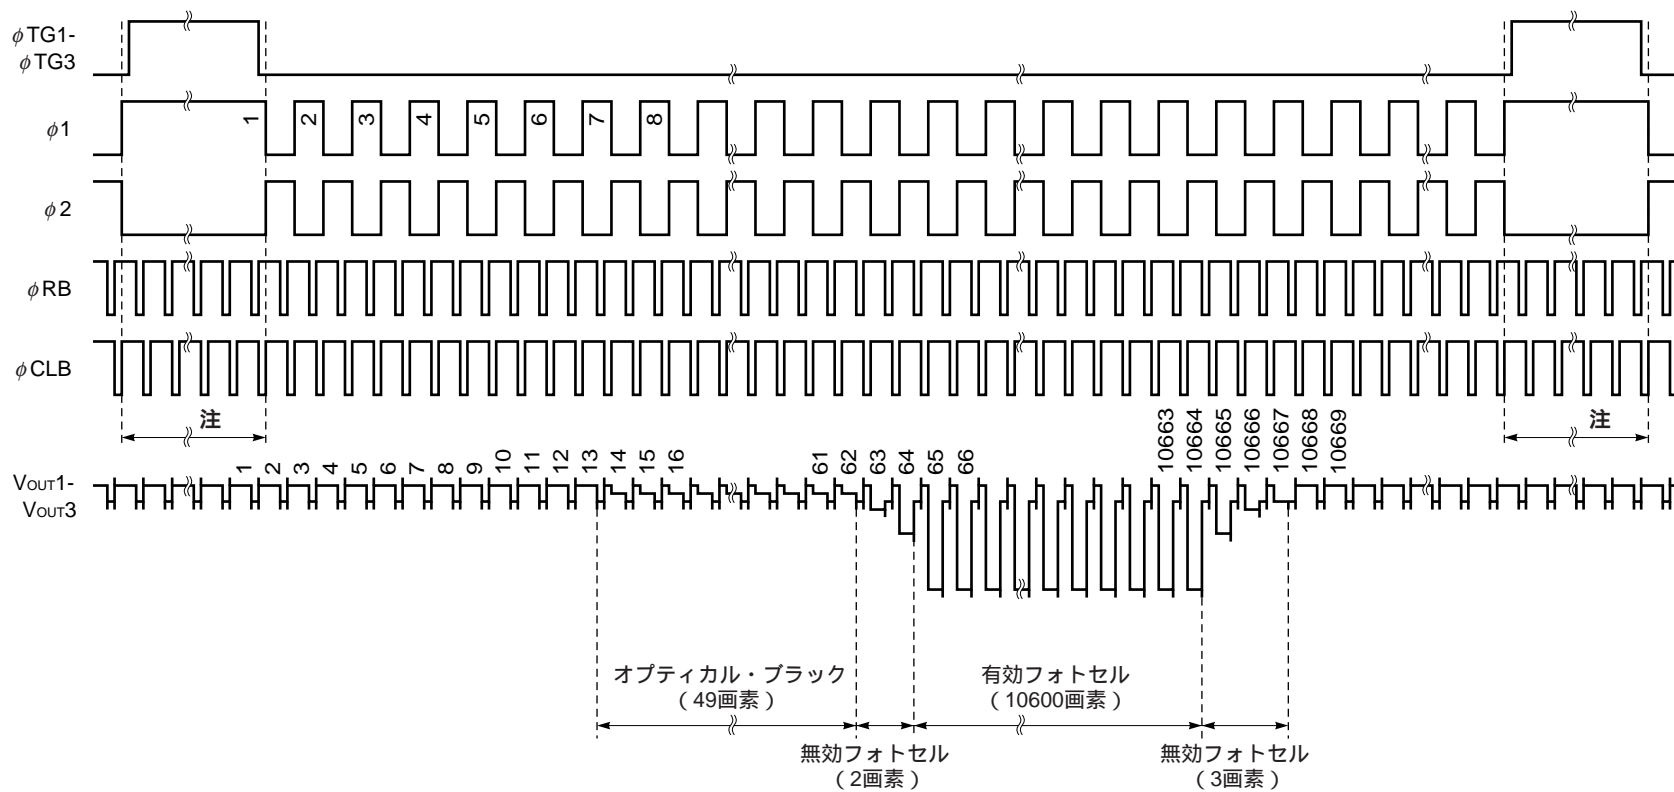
$\phi$TG1-
$\phi$TG3

$\phi$1

1 2 3 4 5 6 7 8

$\phi$2

$\phi$RB

$\phi$CLB

注

注

VOUT1-
VOUT3

1 2 3 4 5 6 7 8 9 10 11 12 13 14 15 16 61 62 63 64 65 66 10663 10664 10665 10666 10667 10668 10669

オプティカル・ブラック
（49画素）

有効フォトセル
（10600画素）

無効フォトセル
（2画素）

無効フォトセル
（3画素）